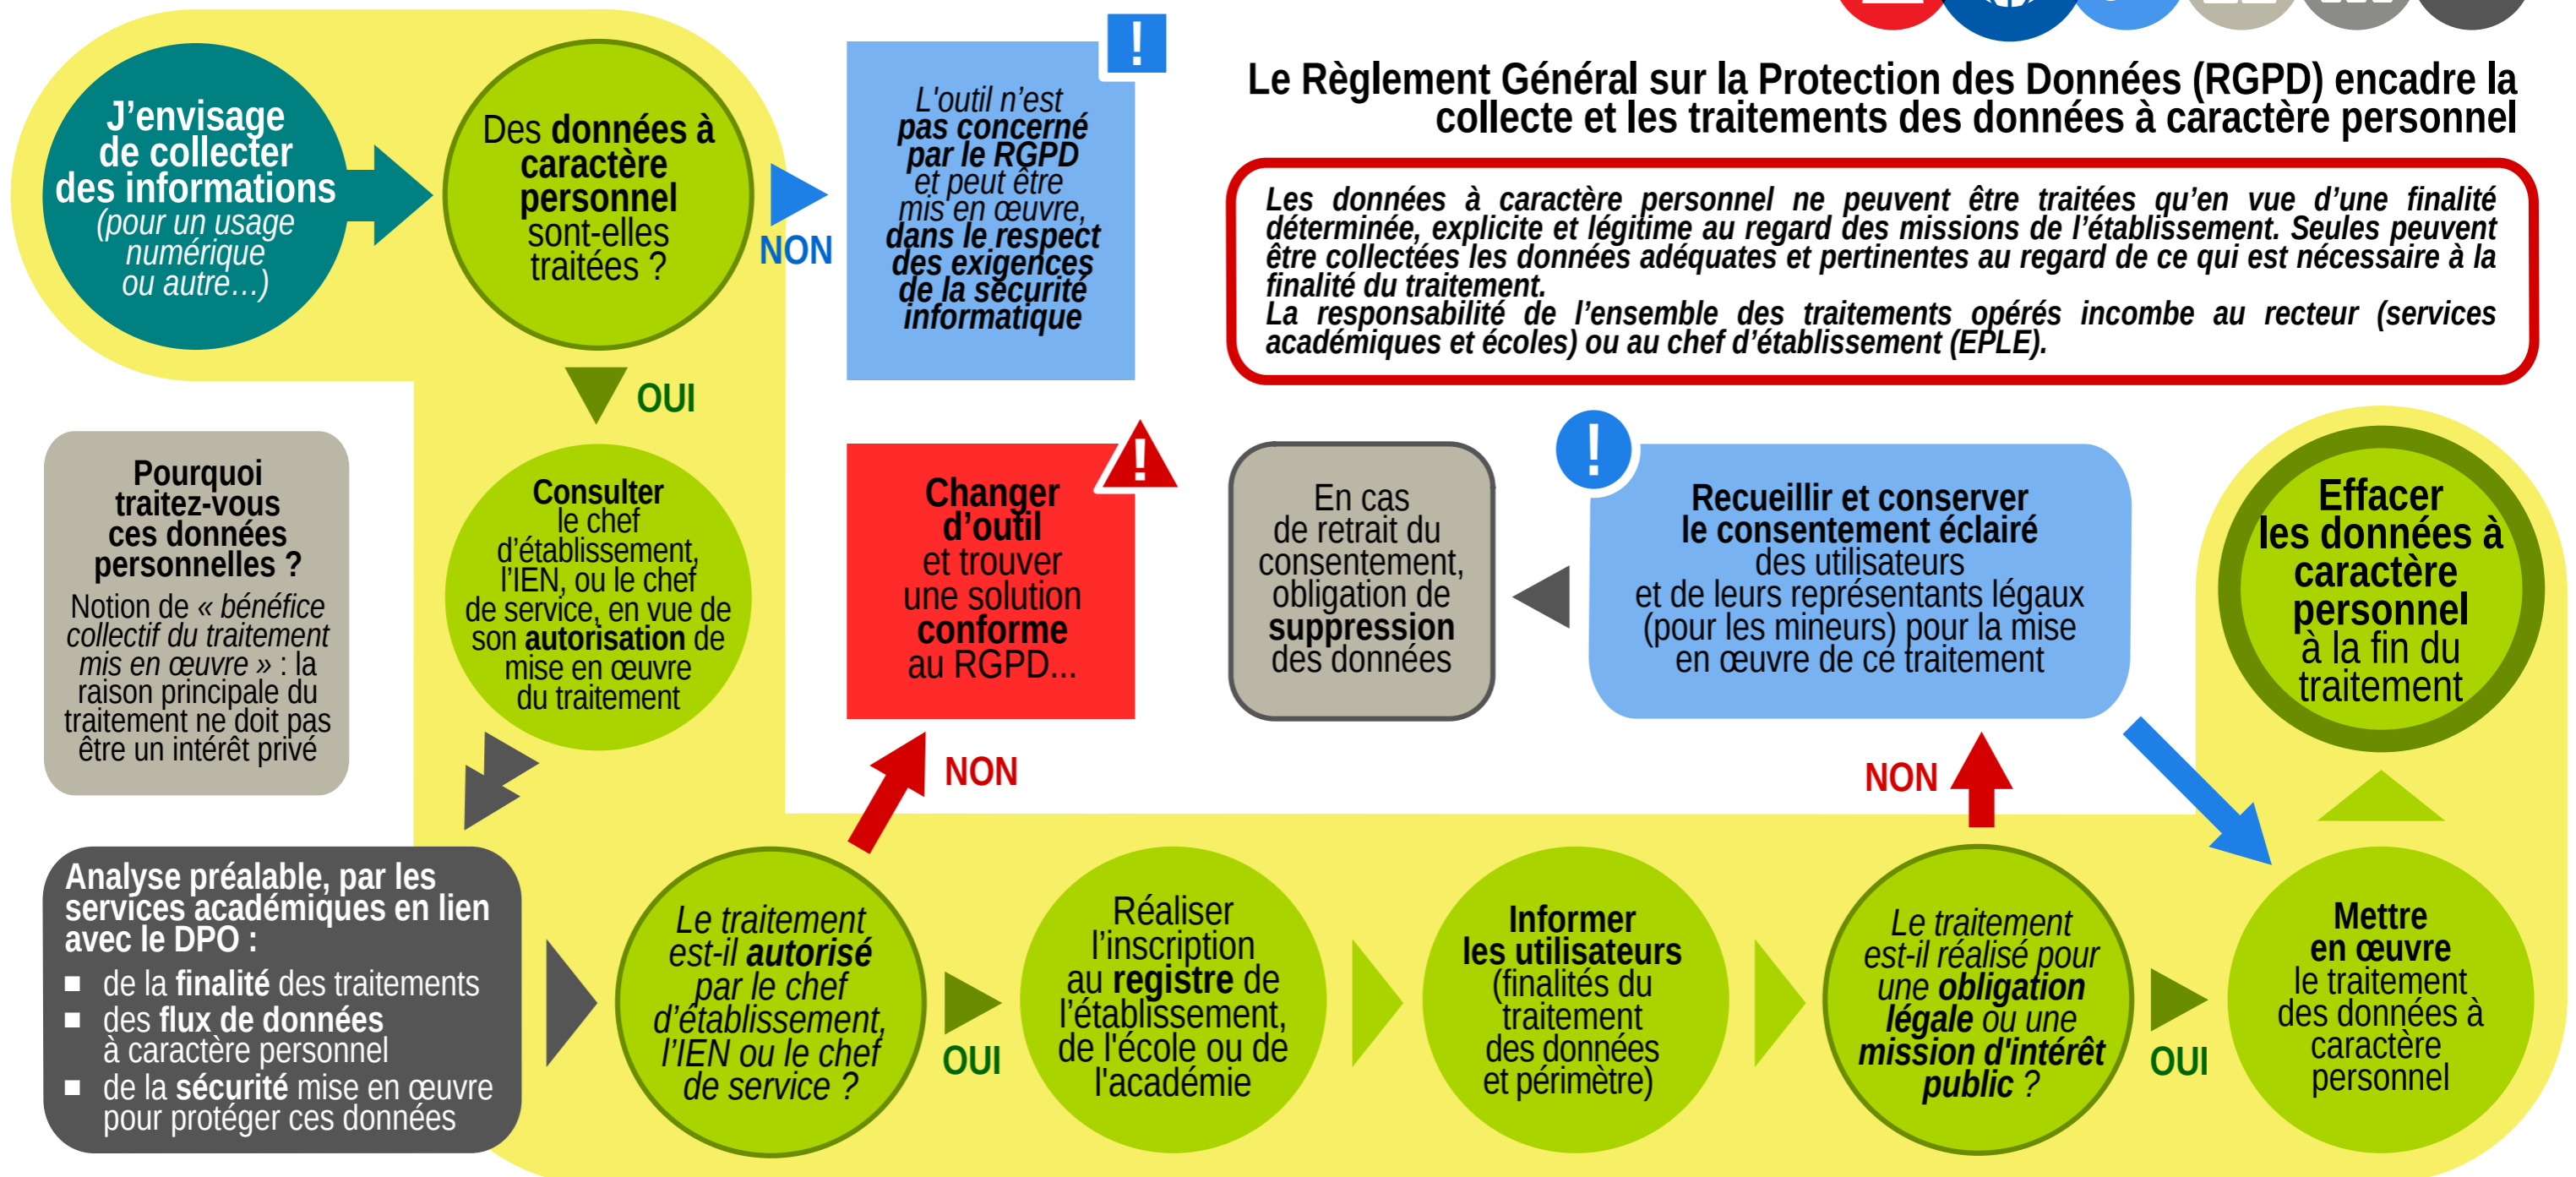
J'envisage de collecter des informations (pour un usage numérique ou autre…)

Des données à caractère personnel sont-elles traitées ?

NON

L'outil n'est pas concerné par le RGPD et peut être mis en œuvre, dans le respect des exigences de la sécurité informatique

Le Règlement Général sur la Protection des Données (RGPD) encadre la collecte et les traitements des données à caractère personnel

Les données à caractère personnel ne peuvent être traitées qu'en vue d'une finalité déterminée, explicite et légitime au regard des missions de l'établissement. Seules peuvent être collectées les données adéquates et pertinentes au regard de ce qui est nécessaire à la finalité du traitement.
La responsabilité de l'ensemble des traitements opérés incombe au recteur (services académiques et écoles) ou au chef d'établissement (EPLE).

OUI

Pourquoi traitez-vous ces données personnelles ?
Notion de « bénéfice collectif du traitement mis en œuvre » : la raison principale du traitement ne doit pas être un intérêt privé

Consulter le chef d'établissement, l'IEN, ou le chef de service, en vue de son autorisation de mise en œuvre du traitement

Changer d'outil et trouver une solution conforme au RGPD…

En cas de retrait du consentement, obligation de suppression des données

Recueillir et conserver le consentement éclairé des utilisateurs et de leurs représentants légaux (pour les mineurs) pour la mise en œuvre de ce traitement

Effacer les données à caractère personnel à la fin du traitement

NON

NON

Analyse préalable, par les services académiques en lien avec le DPO :
■ de la finalité des traitements
■ des flux de données à caractère personnel
■ de la sécurité mise en œuvre pour protéger ces données

Le traitement est-il autorisé par le chef d'établissement, l'IEN ou le chef de service ?

OUI

Réaliser l'inscription au registre de l'établissement, de l'école ou de l'académie

Informer les utilisateurs (finalités du traitement des données et périmètre)

Le traitement est-il réalisé pour une obligation légale ou une mission d'intérêt public ?

OUI

Mettre en œuvre le traitement des données à caractère personnel